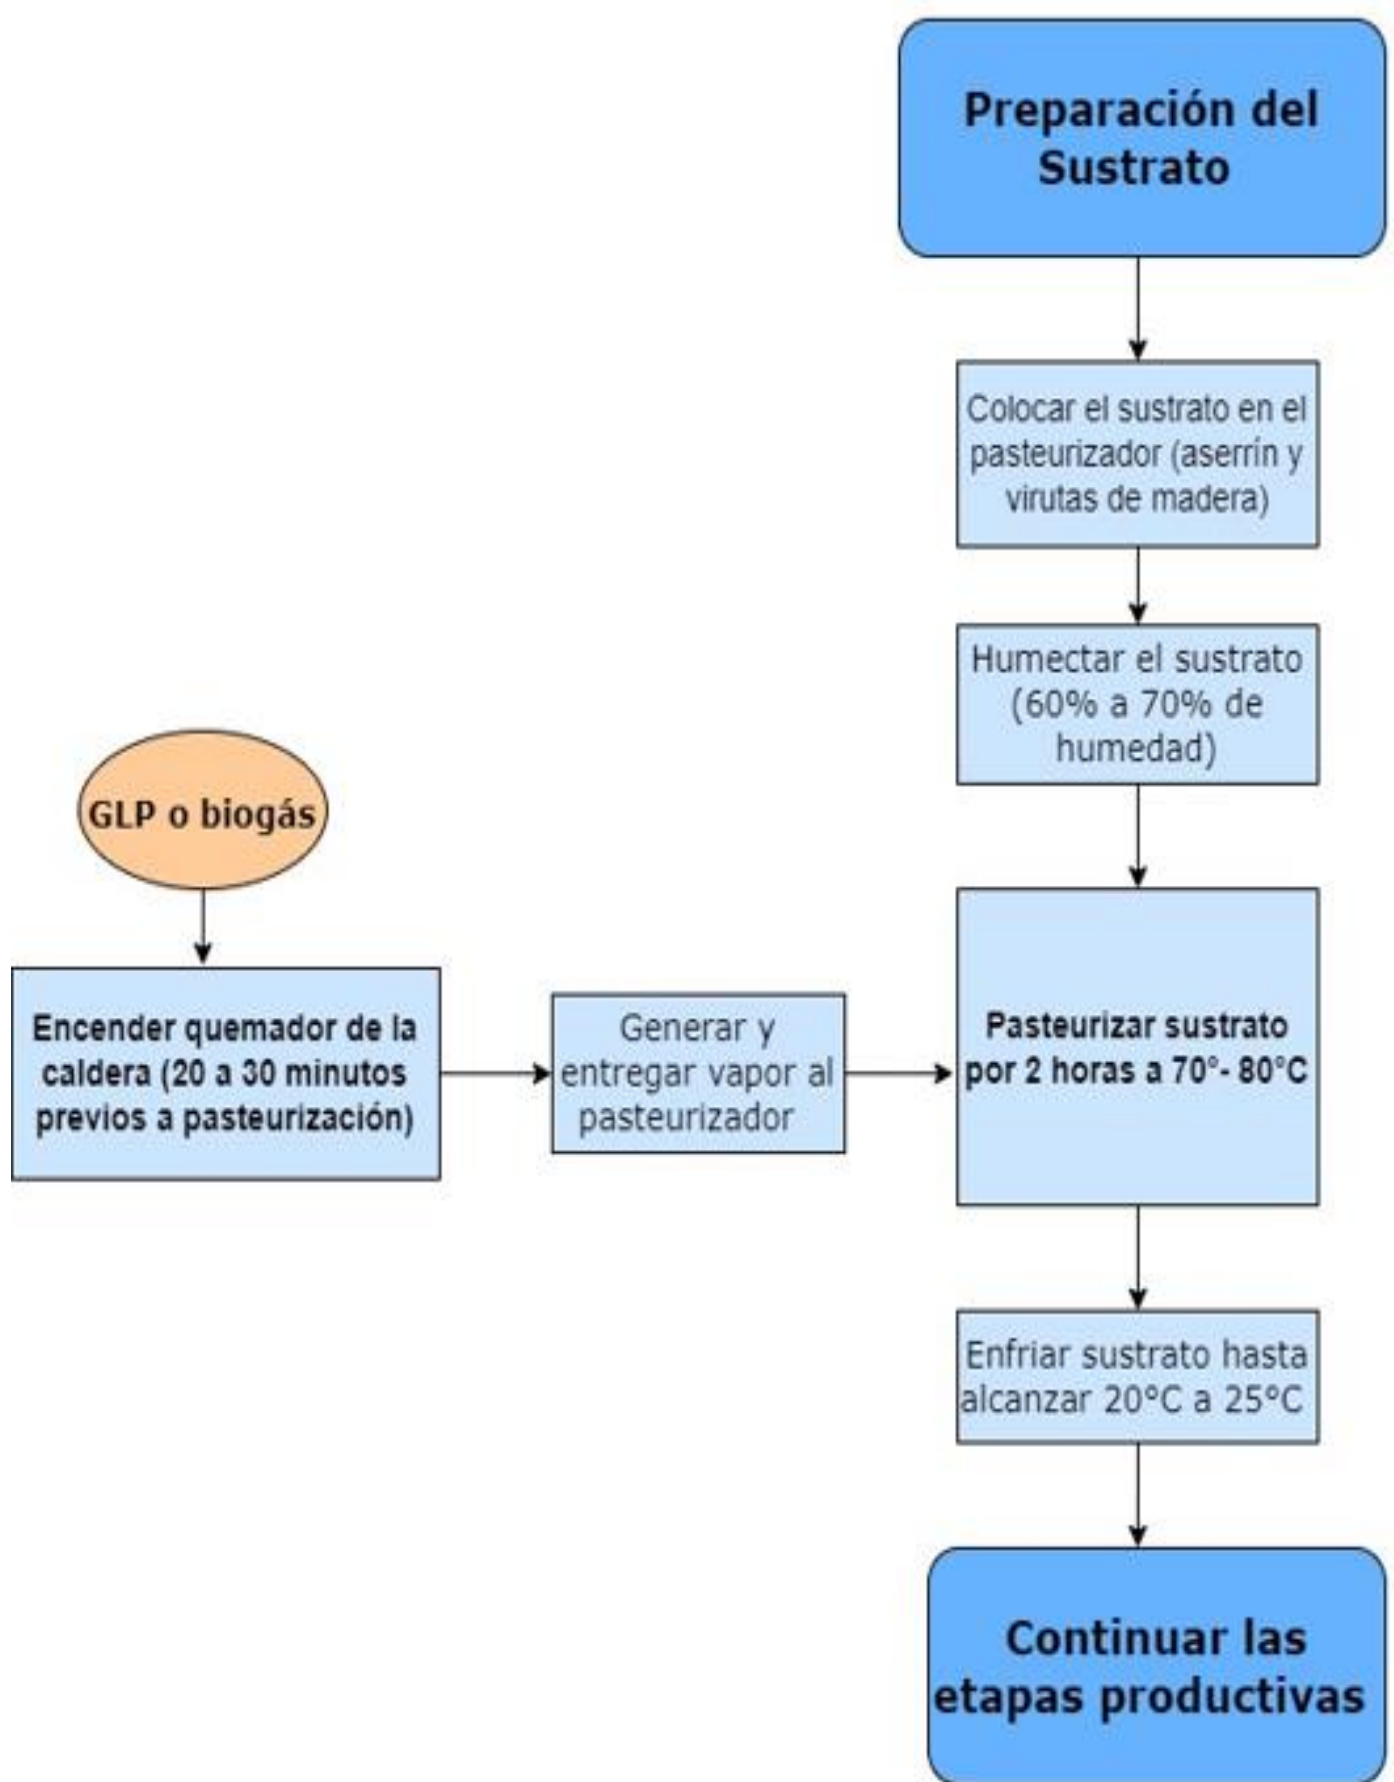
Preparación del Sustrato

Colocar el sustrato en el pasteurizador (aserrín y virutas de madera)

Humectar el sustrato (60% a 70% de humedad)

GLP o biogás

Encender quemador de la caldera (20 a 30 minutos previos a pasteurización)

Generar y entregar vapor al pasteurizador

Pasteurizar sustrato por 2 horas a 70°- 80°C

Enfriar sustrato hasta alcanzar 20°C a 25°C

Continuar las etapas productivas